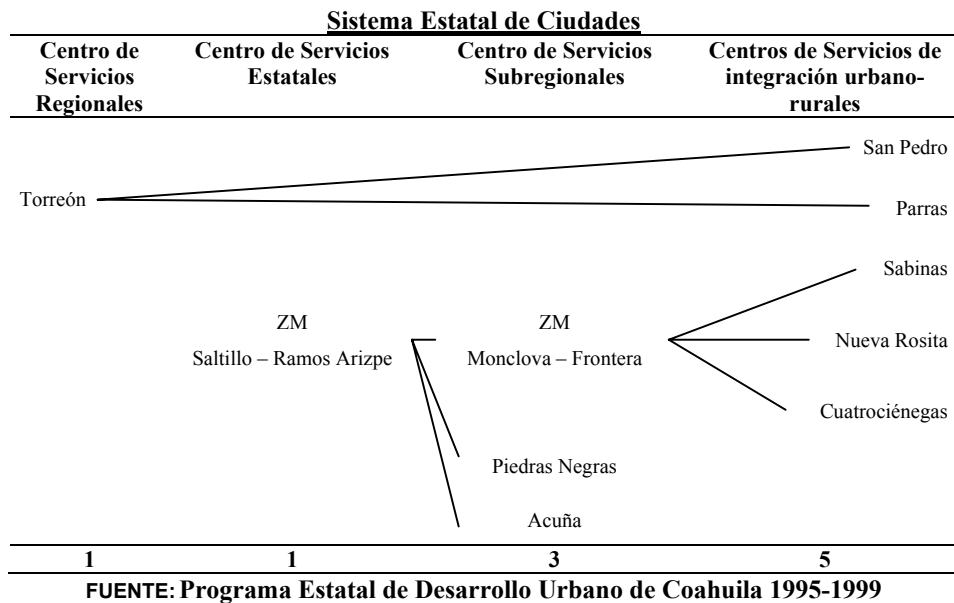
Sistema Estatal de Ciudades

| Centro de Servicios Regionales | Centro de Servicios Estatales | Centro de Servicios Subregionales | Centros de Servicios de integración urbano-rurales |
|---|---|---|---|

San Pedro

Torreón

Parras

Sabinas

ZM

Saltillo – Ramos Arizpe

ZM

Monclova – Frontera

Nueva Rosita

Cuatrociénegas

Piedras Negras

Acuña

| 1 | 1 | 3 | 5 |
|---|---|---|---|

FUENTE: Programa Estatal de Desarrollo Urbano de Coahuila 1995-1999